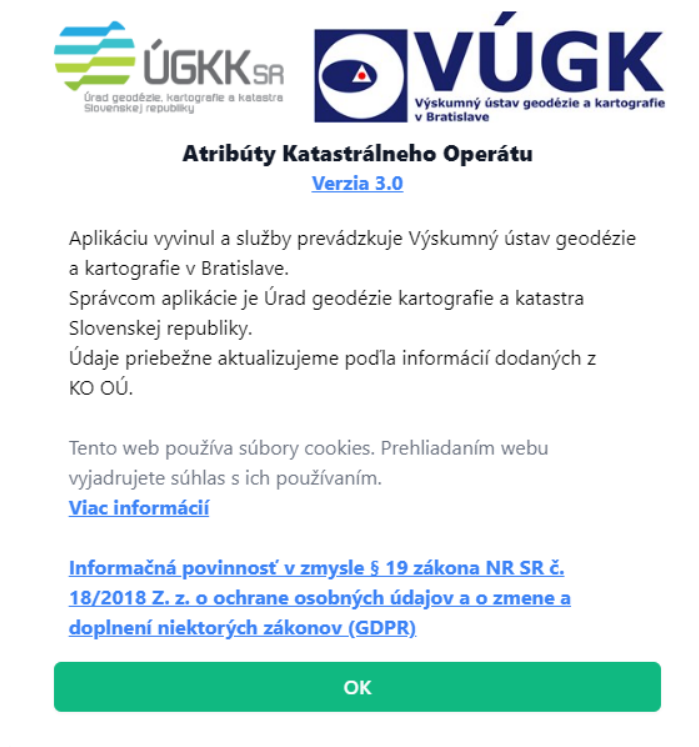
ÚGKK SR
Úrad geodézie, kartografie a katastra Slovenskej republiky

VÚGK
Výskumný ústav geodézie a kartografie v Bratislave

Atribúty Katastrálneho Operátu
Verzia 3.0

Aplikáciu vyvinul a služby prevádzkuje Výskumný ústav geodézie a kartografie v Bratislave.
Správcom aplikácie je Úrad geodézie kartografie a katastra Slovenskej republiky.
Údaje priebežne aktualizujeme podľa informácií dodaných z KO OÚ.

Tento web používa súbory cookies. Prehliadaním webu vyjadrujete súhlas s ich používaním.
Viac informácií

Informačná povinnosť v zmysle § 19 zákona NR SR č. 18/2018 Z. z. o ochrane osobných údajov a o zmene a doplnení niektorých zákonov (GDPR)

OK